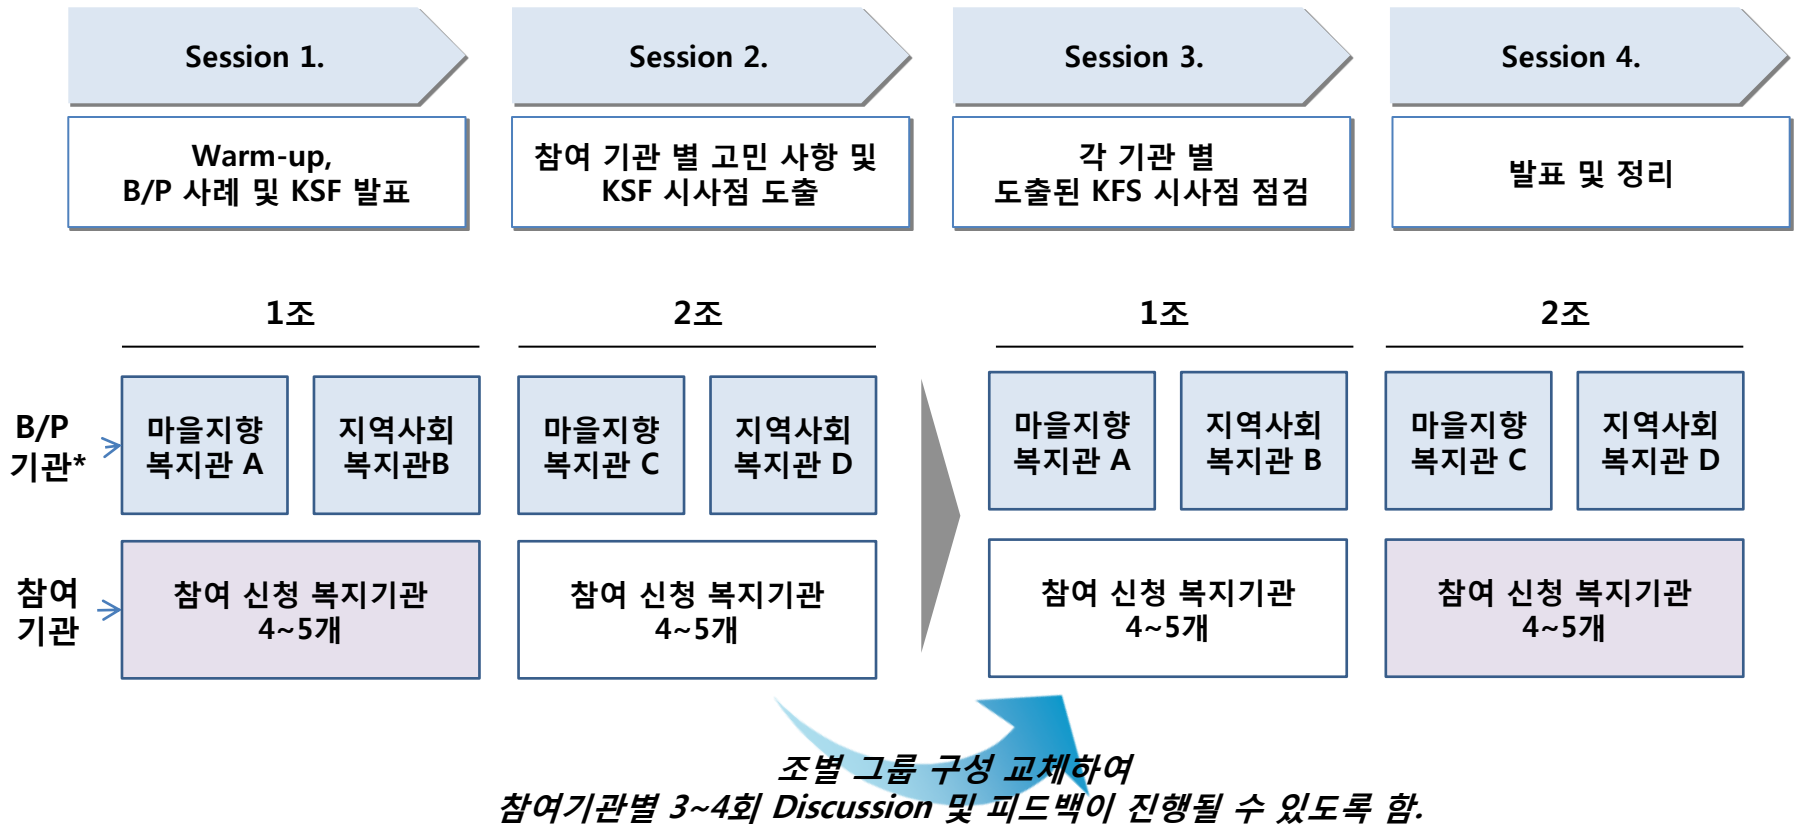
Session 1.

Session 2.

Session 3.

Session 4.

Warm-up,
B/P 사례 및 KSF 발표

참여 기관 별 고민 사항 및 KSF 시사점 도출

각 기관 별
도출된 KFS 시사점 점검

발표 및 정리

1조

2조

1조

2조

B/P 기관*

마을지향 복지관 A

지역사회 복지관B

마을지향 복지관 C

지역사회 복지관 D

마을지향 복지관 A

지역사회 복지관 B

마을지향 복지관 C

지역사회 복지관 D

참여 기관

참여 신청 복지기관 4~5개

참여 신청 복지기관 4~5개

참여 신청 복지기관 4~5개

참여 신청 복지기관 4~5개

조별 그룹 구성 교체하여
참여기관별 3~4회 Discussion 및 피드백이 진행될 수 있도록 함.